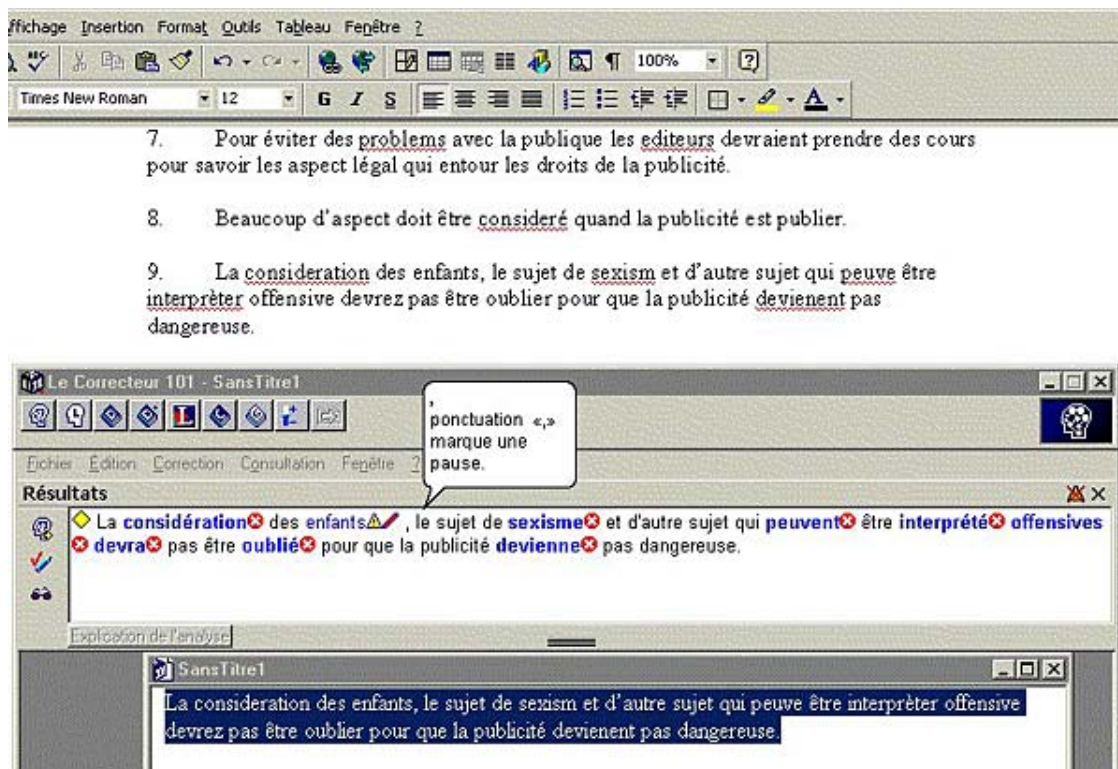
ffichage Insertion Format Outils Tableau Fenêtre ?

Times New Roman 12 G I S 100% ?

7. Pour éviter des problems avec la publique les editeurs devraient prendre des cours pour savoir les aspect légal qui entour les droits de la publicité.

8. Beaucoup d'aspect doit être consideré quand la publicité est publier.

9. La consideration des enfants, le sujet de sexism et d'autre sujet qui peuve être interprèter offensive devrez pas être oublier pour que la publicité devienent pas dangereuse.

Le Correcteur 101 - SansTitre1

, ponctuation «,» marque une pause.

Fichier Édition Correction Consultation Fenêtre ?

Résultats

La considération des enfants , le sujet de sexisme et d'autre sujet qui peuvent être interprété offensives devra pas être oublié pour que la publicité devienne pas dangereuse.

Explication de l'analyse

SansTitre1

La consideration des enfants, le sujet de sexism et d'autre sujet qui peuve être interprèter offensive devrez pas être oublier pour que la publicité devienent pas dangereuse.